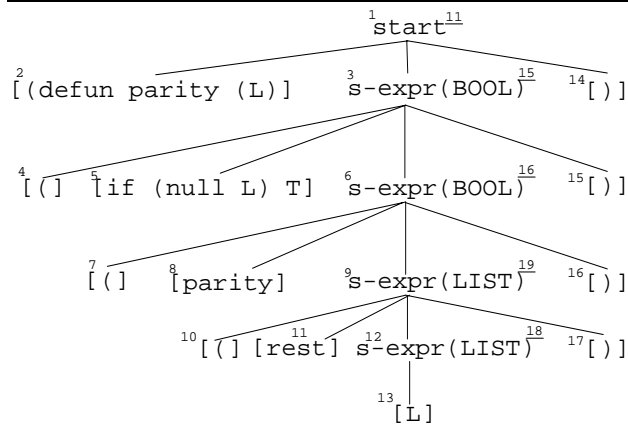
$^{1}$start$^{\underline{11}}$

$^{2}$[(defun parity (L)]  $^{3}$s-expr(BOOL)$^{\underline{15}}$  $^{14}$[)]

$^{4}$[(]  $^{5}$[if (null L) T]  $^{6}$s-expr(BOOL)$^{\underline{16}}$  $^{15}$[)]

$^{7}$[(]  $^{8}$[parity]  $^{9}$s-expr(LIST)$^{\underline{19}}$  $^{16}$[)]

$^{10}$[(]  $^{11}$[rest]  $^{12}$s-expr(LIST)$^{\underline{18}}$  $^{17}$[)]

$^{13}$[L]